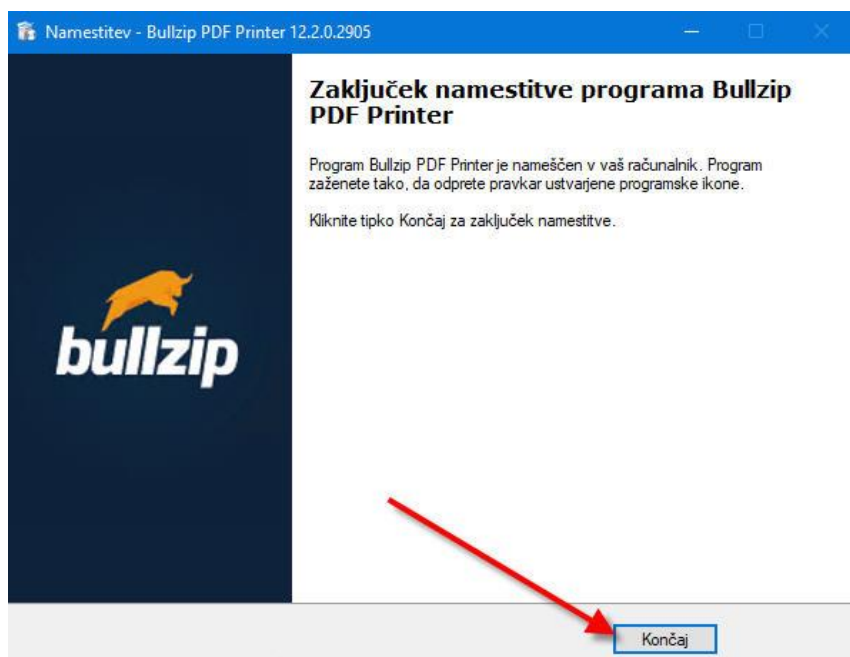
Namestitev - Bullzip PDF Printer 12.2.0.2905

bullzip

Zaključek namestitve programa Bullzip PDF Printer

Program Bullzip PDF Printer je nameščen v vaš računalnik. Program zaženete tako, da odprete pravkar ustvarjene programske ikone.

Kliknite tipko Končaj za zaključek namestitve.

Končaj